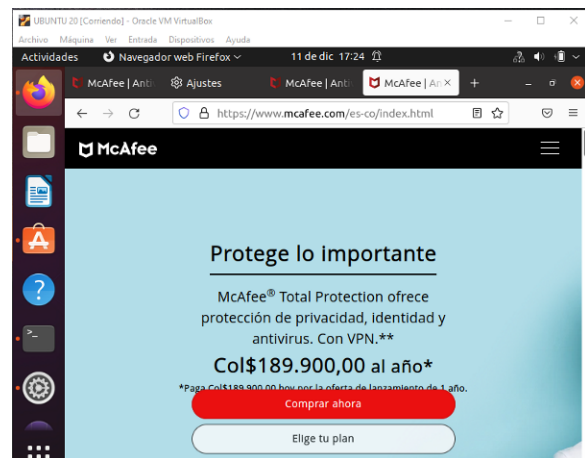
UBUNTU 20 [Corriendo] - Oracle VM VirtualBox

Archivo Máquina Ver Entrada Dispositivos Ayuda

Actividades Navegador web Firefox 11 de dic 17:24

McAfee | Anti Ajustes McAfee | Anti McAfee | An ×

https://www.mcafee.com/es-co/index.html

McAfee

Protege lo importante

McAfee® Total Protection ofrece protección de privacidad, identidad y antivirus. Con VPN.**

Col$189.900,00 al año*

*Paga Col$189.900,00 hoy por la oferta de lanzamiento de 1 año.

Comprar ahora

Elige tu plan